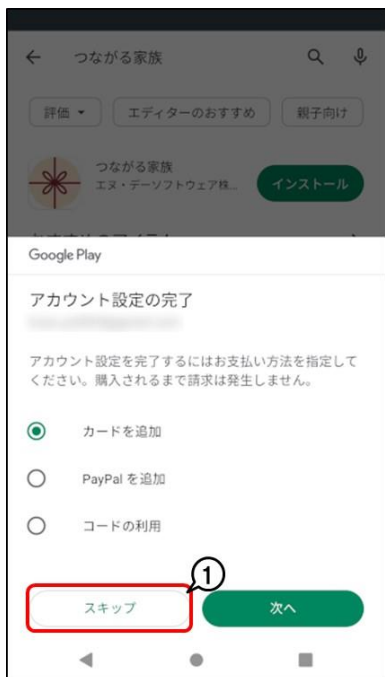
つながる家族

評価 ▾ エディターのおすすめ 親子向け

つながる家族
エヌ・デーソフトウェア株...

インストール

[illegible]

Google Play

アカウント設定の完了

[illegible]

アカウント設定を完了するにはお支払い方法を指定してください。購入されるまで請求は発生しません。

カードを追加

PayPal を追加

コードの利用

①

スキップ

次へ